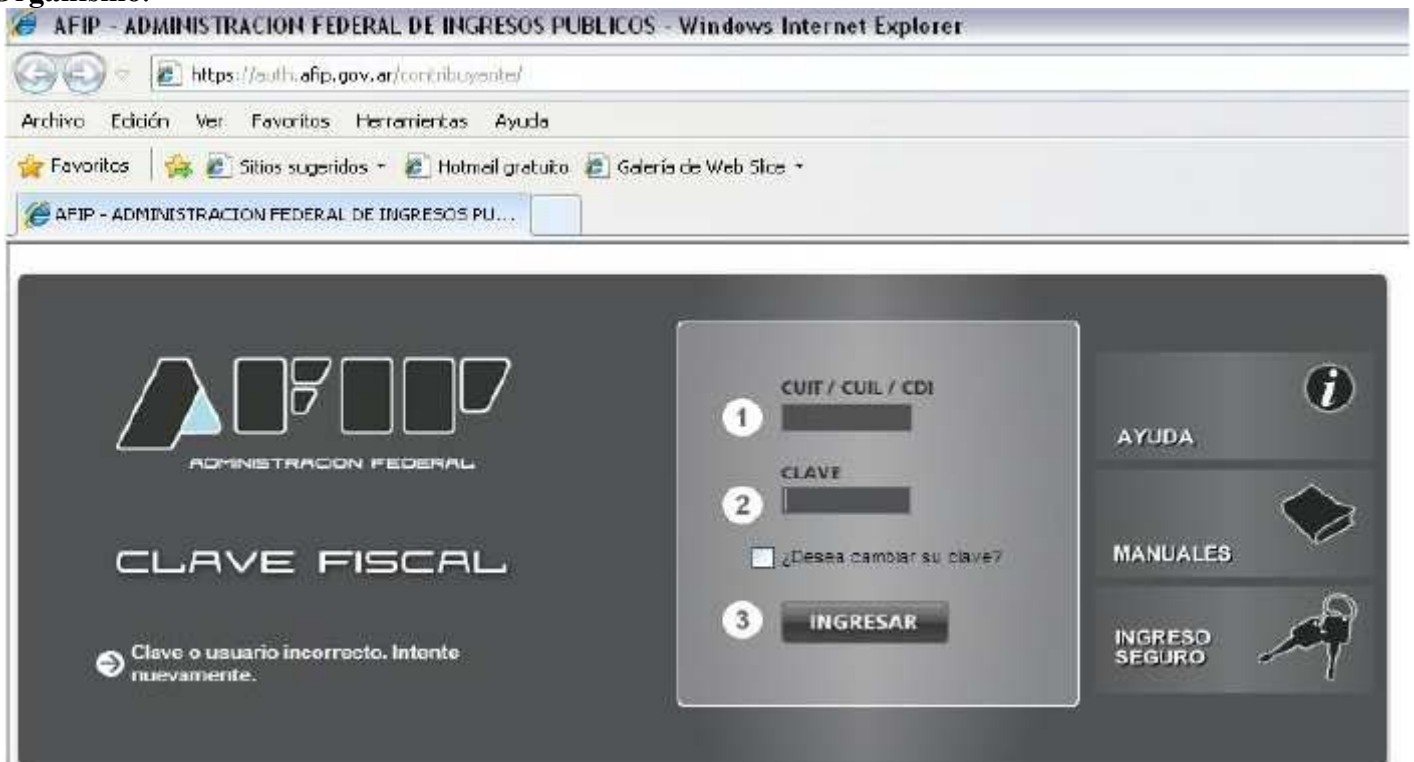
Organismo.

AFIP - ADMINISTRACION FEDERAL DE INGRESOS PUBLICOS - Windows Internet Explorer

https://auth.afip.gov.ar/contribuyente/

Archivo Edición Ver Favoritos Herramientas Ayuda

Favoritos Sitios sugeridos Hotmail gratuito Galería de Web Slice

AFIP - ADMINISTRACION FEDERAL DE INGRESOS PU...

AFIP

ADMINISTRACION FEDERAL

CLAVE FISCAL

Clave o usuario incorrecto. Intente nuevamente.

1 CUIT / CUIL / CDI

2 CLAVE

¿Desea cambiar su clave?

3 INGRESAR

AYUDA

MANUALES

INGRESO SEGURO